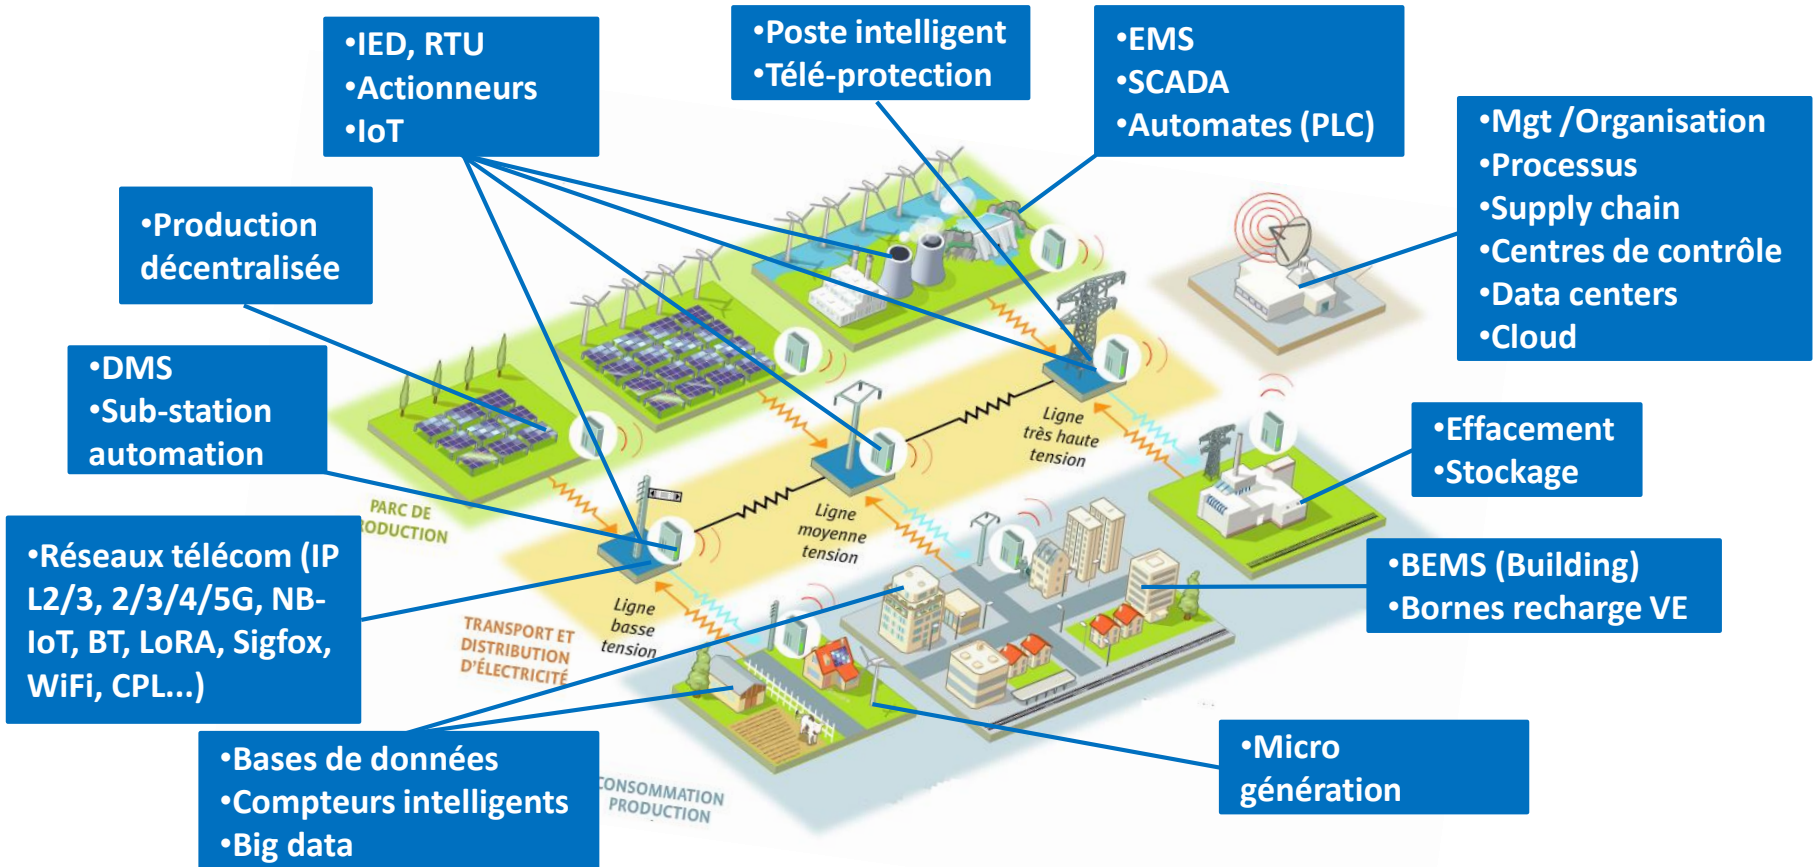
•IED, RTU
•Actionneurs
•IoT

•Poste intelligent
•Télé-protection

•EMS
•SCADA
•Automates (PLC)

•Mgt /Organisation
•Processus
•Supply chain
•Centres de contrôle
•Data centers
•Cloud

•Production décentralisée

•DMS
•Sub-station automation

•Effacement
•Stockage

•Réseaux télécom (IP L2/3, 2/3/4/5G, NB-IoT, BT, LoRA, Sigfox, WiFi, CPL...)

•BEMS (Building)
•Bornes recharge VE

•Micro génération

•Bases de données
•Compteurs intelligents
•Big data

PARC DE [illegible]ODUCTION

Ligne très haute tension

Ligne moyenne tension

Ligne basse tension

TRANSPORT ET DISTRIBUTION D'ÉLECTRICITÉ

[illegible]ONSOMMATION PRODUCTION